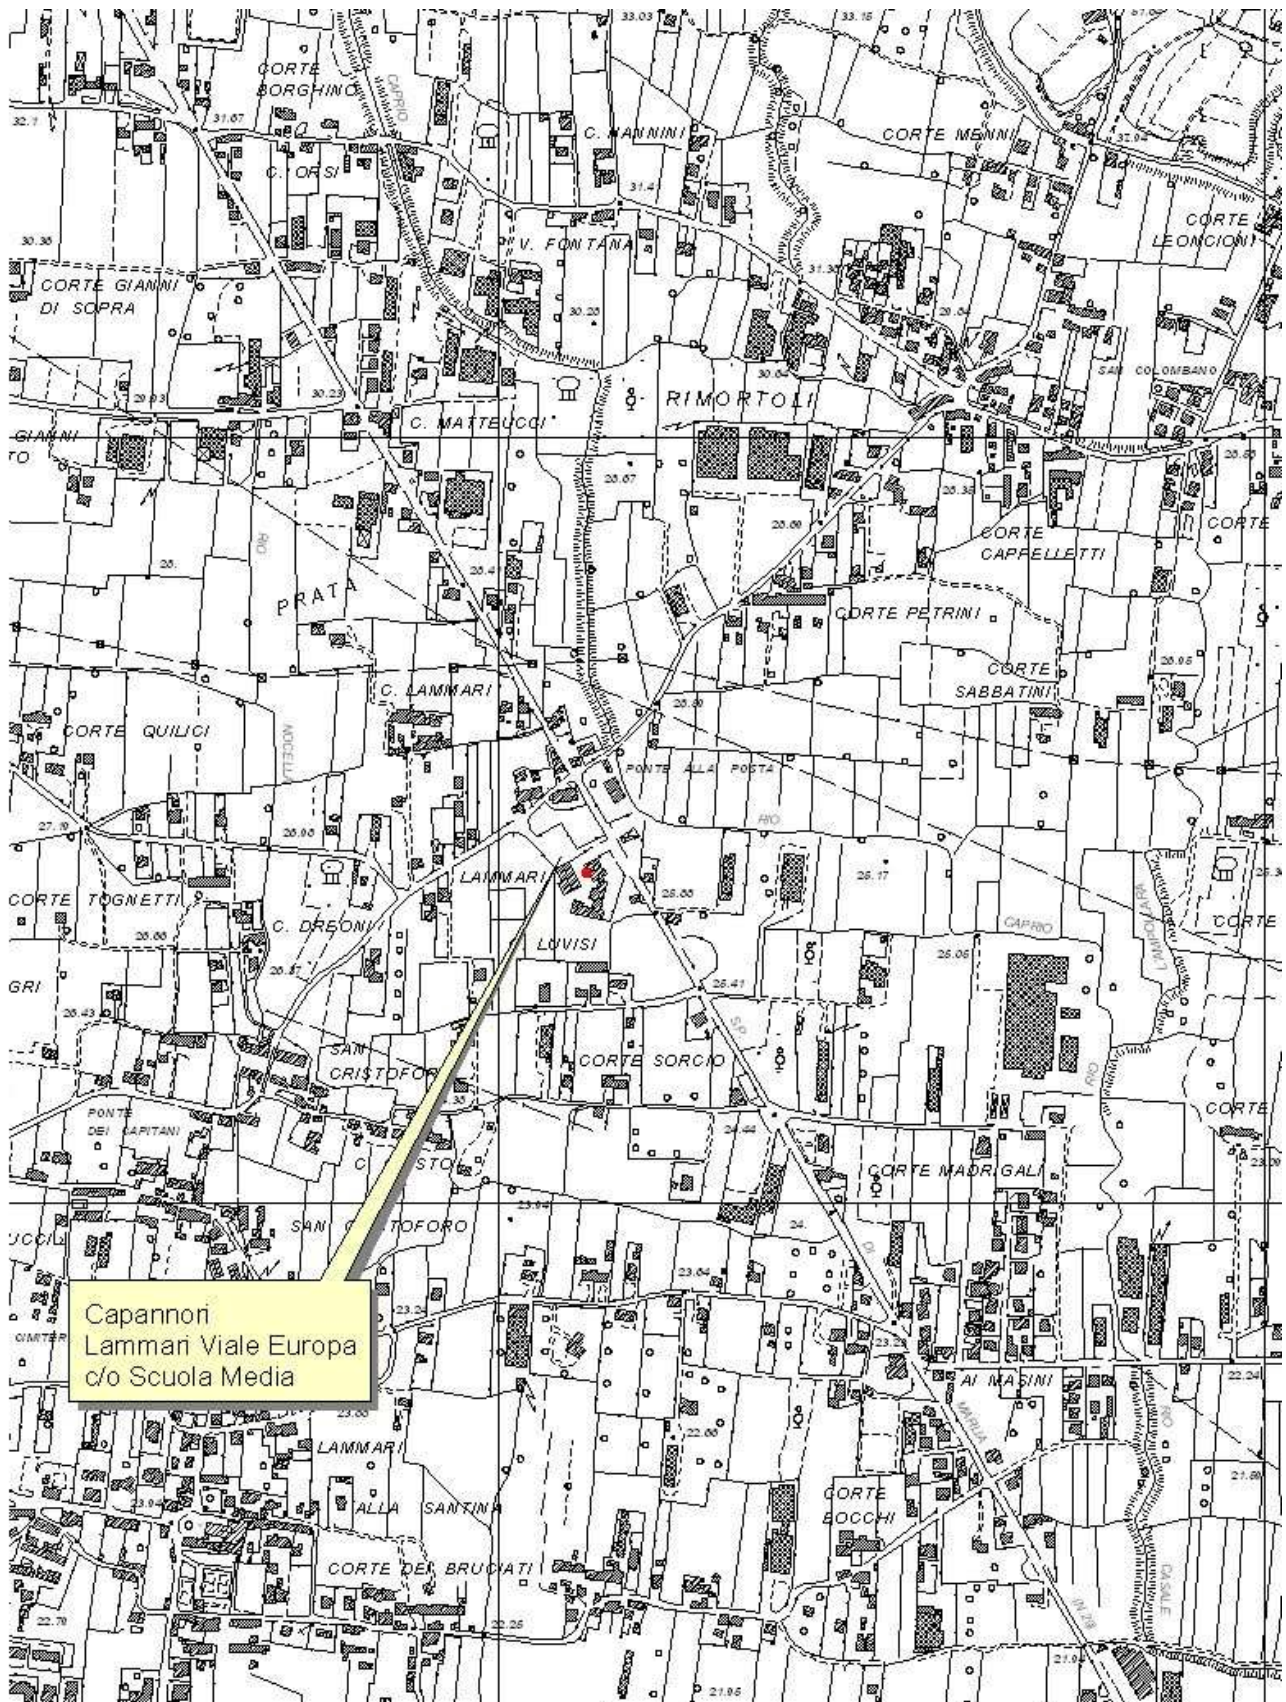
33.03
33.15
CORTE BORGHINO
CAPRIO
32.7
31.67
C. MANNINI
CORTE MENNI
31.94
C. ORSI
31.4
CORTE LEONCIONI
30.36
V. FONTANA
31.30
CORTE GIANNI DI SOPRA
30.20
28.64
30.04
RIMORTOLI
SAN COLOMBANO
29.93
30.23
GIANNI
TO
C. MATTEUCCI
28.67
28.38
28.60
CORTE
28.66
CORTE CAPPELLETTI
28.
28.47
RIO
PRATA
CORTE PETRINI
CORTE SABBATINI
26.95
C. LAMMARI
26.90
CORTE QUILICI
NOCELLA
PONTE ALLA POSTA
RIO
27.19
26.00
LAMMARI
26.17
26.88
CORTE TOGNETTI
CORTE
C. DREONI
CAPRIO
LOVISI
26.06
LAMMOLARA
26.66
26.37
GRI
26.43
26.41
S.P.
CORTE SORCIO
SAN CRISTOFO
RIO
PONTE DEI CAPITANI
CORTE
24.44
C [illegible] STO
CORTE MADRIGALI
23.94
SAN C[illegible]TOFORO
24.
UCCI
23.64
Capannori
Lammari Viale Europa
c/o Scuola Media
23.24
CIMITER
23.28
AI MASINI
22.24
23.66
22.66
MARLIA
RIO
LAMMARI
21.88
23.94
ALLA SANTINA
CORTE BOCCHI
CORTE DEI BRUCIATI
CASALE
22.70
22.26
IN 29
21.94
21.95